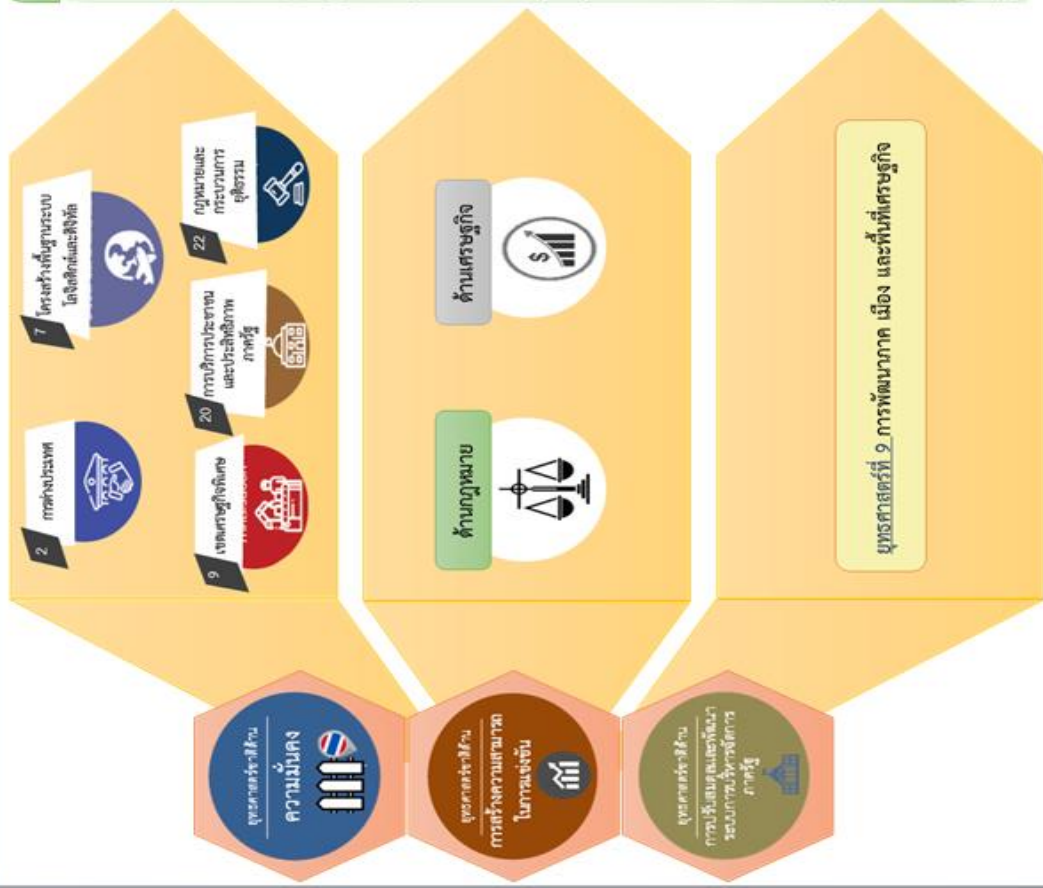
ยุทธศาสตร์ชาติด้าน
ความมั่นคง

ยุทธศาสตร์ชาติด้าน
การสร้างความสามารถในการแข่งขัน

ยุทธศาสตร์ชาติด้าน
การปรับสมดุลและพัฒนาระบบการบริหารจัดการภาครัฐ

2
การต่างประเทศ

7
โครงสร้างพื้นฐานระบบโลจิสติกส์และดิจิทัล

9
เขตเศรษฐกิจพิเศษ

20
การบริการประชาชนและประสิทธิภาพภาครัฐ

22
กฎหมายและกระบวนการยุติธรรม

ด้านกฎหมาย

ด้านเศรษฐกิจ

ยุทธศาสตร์ที่ 9 การพัฒนาภาค เมือง และพื้นที่เศรษฐกิจ